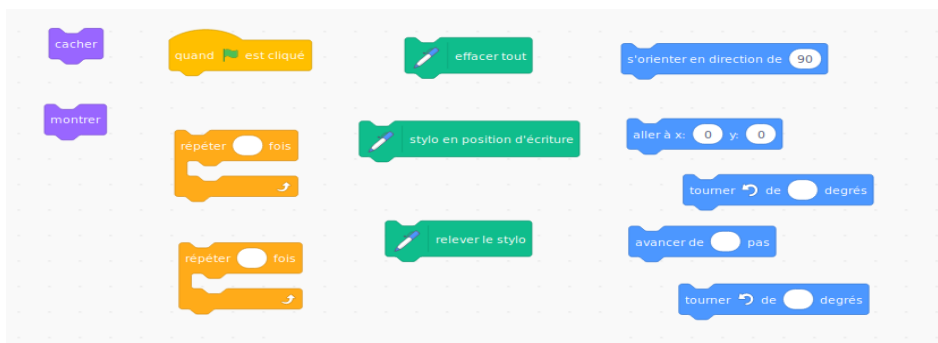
cacher

montrer

quand est cliqué

répéter fois

répéter fois

effacer tout

stylo en position d'écriture

relever le stylo

s'orienter en direction de 90

aller à x: 0 y: 0

tourner de degrés

avancer de pas

tourner de degrés